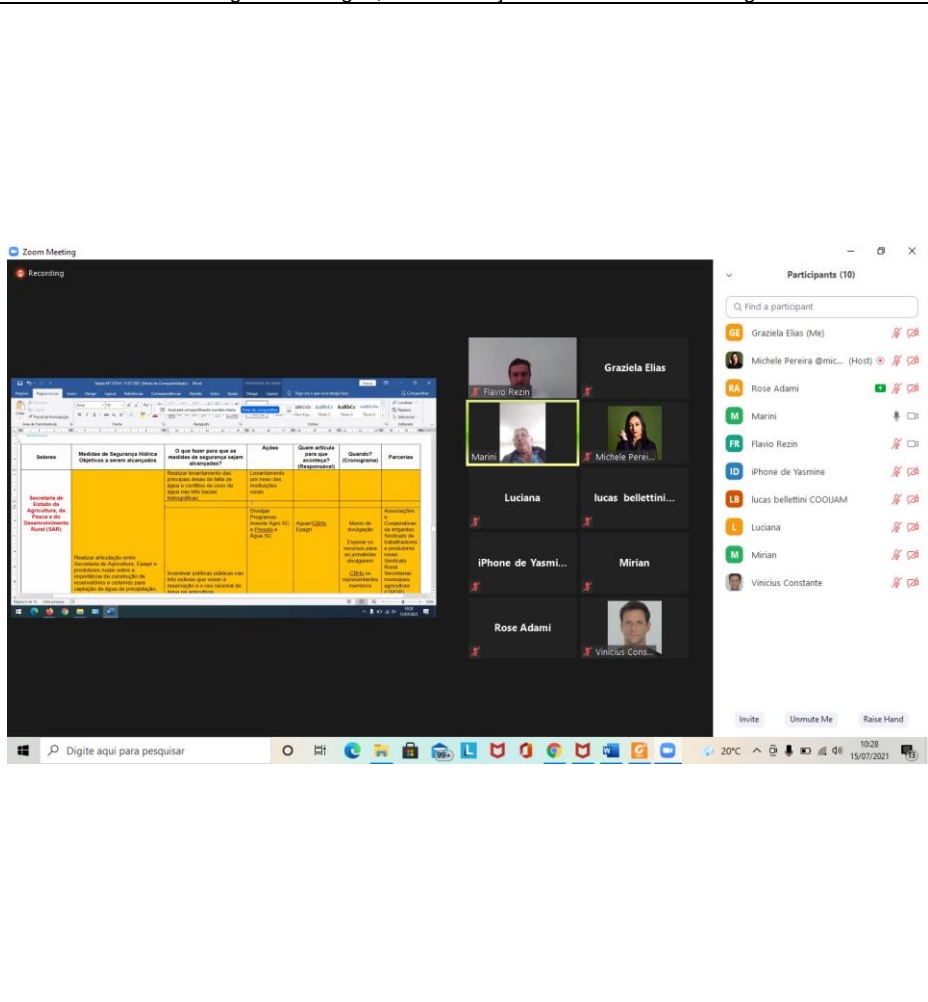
Zoom Meeting

Recording

| Setores | Medidas de Segurança Hídrica Objetivos a serem alcançados | O que fazer para que as medidas de segurança sejam alcançadas? | Ações | Quem articula para que aconteça? (Responsável) | Quando? (Cronograma) | Parcerias |
|---|---|---|---|---|---|---|
| Secretaria de Estado da Agricultura, da Pesca e do Desenvolvimento Rural (SAR) | Realizar articulação entre Secretaria de Agricultura, Epagri e produtores rurais sobre a importância da construção de reservatórios e cisternas para captação de água de precipitação. | Realizar levantamento das principais áreas de falta de água e conflitos de usos da água nas três bacias hidrográficas | Levantamento por meio das instituições rurais | | | |
| | | Incentivar políticas públicas nos três setores que visem à reservação e o uso racional da água na agricultura | Divulgar Programas Invest Agro SC e Prosolo e Água SC | Agosar/CBHs Epagri | Meios de divulgação Espinar os recursos para as jornalistas divulgarem CBHs os representantes membros | Associações e Cooperativas de irrigantes Sindicato de trabalhadores e produtores rurais Secretarias municipais agricultura |

Flavio Rezin
Graziela Elias
Marini
Michele Perei...
Luciana
lucas bellettini...
iPhone de Yasmi...
Mirian
Rose Adami
Vinicius Cons...

Participants (10)
Find a participant
GE Graziela Elias (Me)
Michele Pereira @mic... (Host)
RA Rose Adami
M Marini
FR Flavio Rezin
ID iPhone de Yasmine
LB lucas bellettini COOIJAM
L Luciana
M Mirian
Vinicius Constante

Invite Unmute Me Raise Hand

Digite aqui para pesquisar
20°C
10:28
15/07/2021